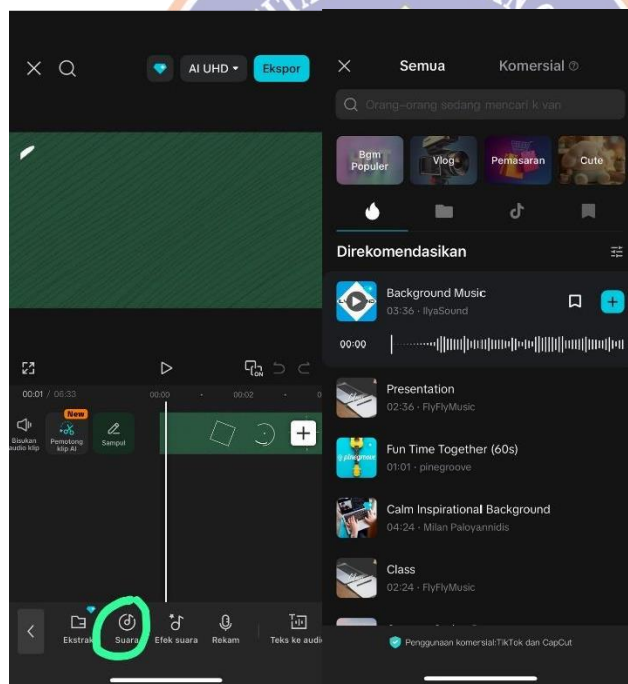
AI UHD
Ekspor

00:01 / 06:33
00:00
00:02

Bisukan audio klip
New
Pemotong klip AI
Sampul

Ekstrak
Suara
Efek suara
Rekam
Teks ke audio

Semua
Komersial

Orang-orang sedang mencari k van

Bgm Populer
Vlog
Pemasaran
Cute

Direkomendasikan

Background Music
03:36 · IlyaSound
00:00

Presentation
02:36 · FlyFlyMusic

Fun Time Together (60s)
01:01 · pinegroove

Calm Inspirational Background
04:24 · Milan Paloyannidis

Class
02:24 · FlyFlyMusic

Penggunaan komersial:TikTok dan CapCut